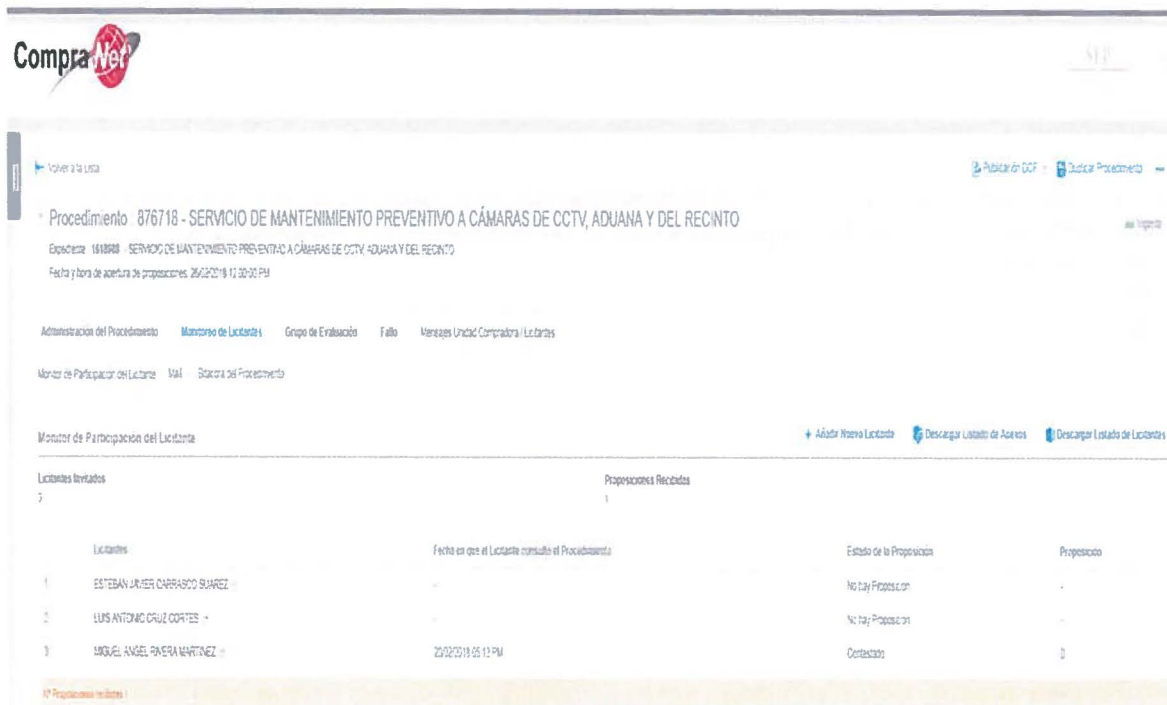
CompraNet

SFP

Volver a la Lista

Publicación DCF · Duplicar Procedimiento

Procedimiento 876718 - SERVICIO DE MANTENIMIENTO PREVENTIVO A CÁMARAS DE CCTV, ADUANA Y DEL RECINTO

Ingresar

Expediente 1618588 - SERVICIO DE MANTENIMIENTO PREVENTIVO A CÁMARAS DE CCTV, ADUANA Y DEL RECINTO

Fecha y hora de apertura de proposiciones: 26/02/2018 12:00:00 PM

Administración del Procedimiento · Monitoreo de Licitantes · Grupo de Evaluación · Fallo · Mensajes Unidad Compradora / Licitantes

Monitor de Participación del Licitante · Mail · Bitácora del Procedimiento

Monitor de Participación del Licitante

+ Añadir Nuevo Licitante · Descargar Listado de Anexos · Descargar Listado de Licitantes

Licitantes Invitados
3

Proposiciones Recibidas
1

| | Licitantes | Fecha en que el Licitante consultó el Procedimiento | Estado de la Proposición | Proposición |
|---|---|---|---|---|
| 1 | ESTEBAN JAVIER CARRASCO SUAREZ | - | No hay Proposición | - |
| 2 | LUIS ANTONIO CRUZ CORTES | - | No hay Proposición | - |
| 3 | MIGUEL ANGEL RIVERA MARTINEZ | 22/02/2018 05:13 PM | Contestado | 2 |

Nº Proposiciones recibidas 1